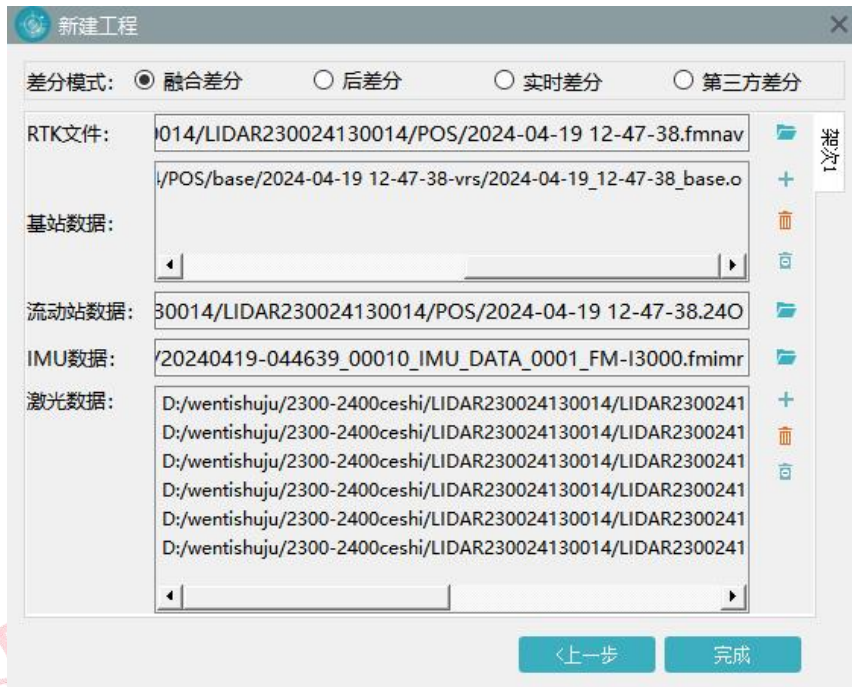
新建工程

差分模式： ◉ 融合差分 ○ 后差分 ○ 实时差分 ○ 第三方差分

RTK文件： 0014/LIDAR230024130014/POS/2024-04-19 12-47-38.fmnav

架次1

基站数据： 4/POS/base/2024-04-19 12-47-38-vrs/2024-04-19_12-47-38_base.o

流动站数据： 30014/LIDAR230024130014/POS/2024-04-19 12-47-38.24O

IMU数据： /20240419-044639_00010_IMU_DATA_0001_FM-I3000.fmimr

激光数据： D:/wentishuju/2300-2400ceshi/LIDAR230024130014/LIDAR2300241
D:/wentishuju/2300-2400ceshi/LIDAR230024130014/LIDAR2300241
D:/wentishuju/2300-2400ceshi/LIDAR230024130014/LIDAR2300241
D:/wentishuju/2300-2400ceshi/LIDAR230024130014/LIDAR2300241
D:/wentishuju/2300-2400ceshi/LIDAR230024130014/LIDAR2300241
D:/wentishuju/2300-2400ceshi/LIDAR230024130014/LIDAR2300241

<上一步 完成